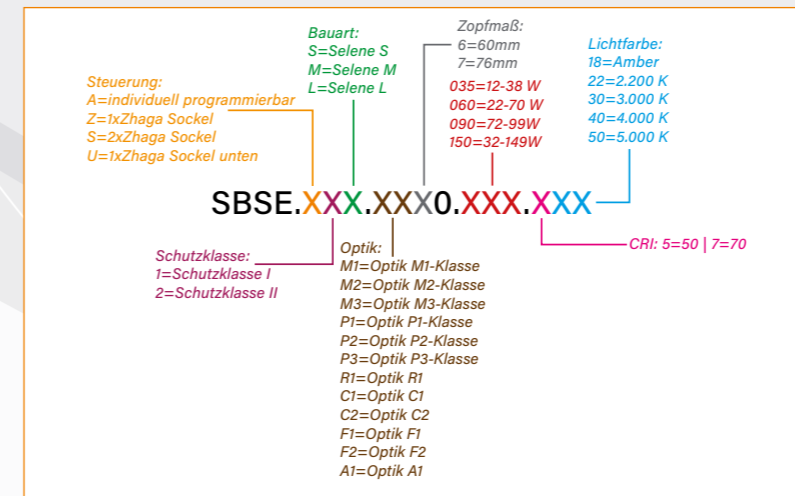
Bauart:
S=Selene S
M=Selene M
L=Selene L

Zopfmaß:
6=60mm
7=76mm

Lichtfarbe:
18=Amber
22=2.200 K
30=3.000 K
40=4.000 K
50=5.000 K

Steuerung:
A=individuell programmierbar
Z=1xZhaga Sockel
S=2xZhaga Sockel
U=1xZhaga Sockel unten

035=12-38 W
060=22-70 W
090=72-99W
150=32-149W

SBSE.XXX.XXX0.XXX.XXX

Schutzklasse:
1=Schutzklasse I
2=Schutzklasse II

Optik:
M1=Optik M1-Klasse
M2=Optik M2-Klasse
M3=Optik M3-Klasse
P1=Optik P1-Klasse
P2=Optik P2-Klasse
P3=Optik P3-Klasse
R1=Optik R1
C1=Optik C1
C2=Optik C2
F1=Optik F1
F2=Optik F2
A1=Optik A1

CRI: 5=50 | 7=70